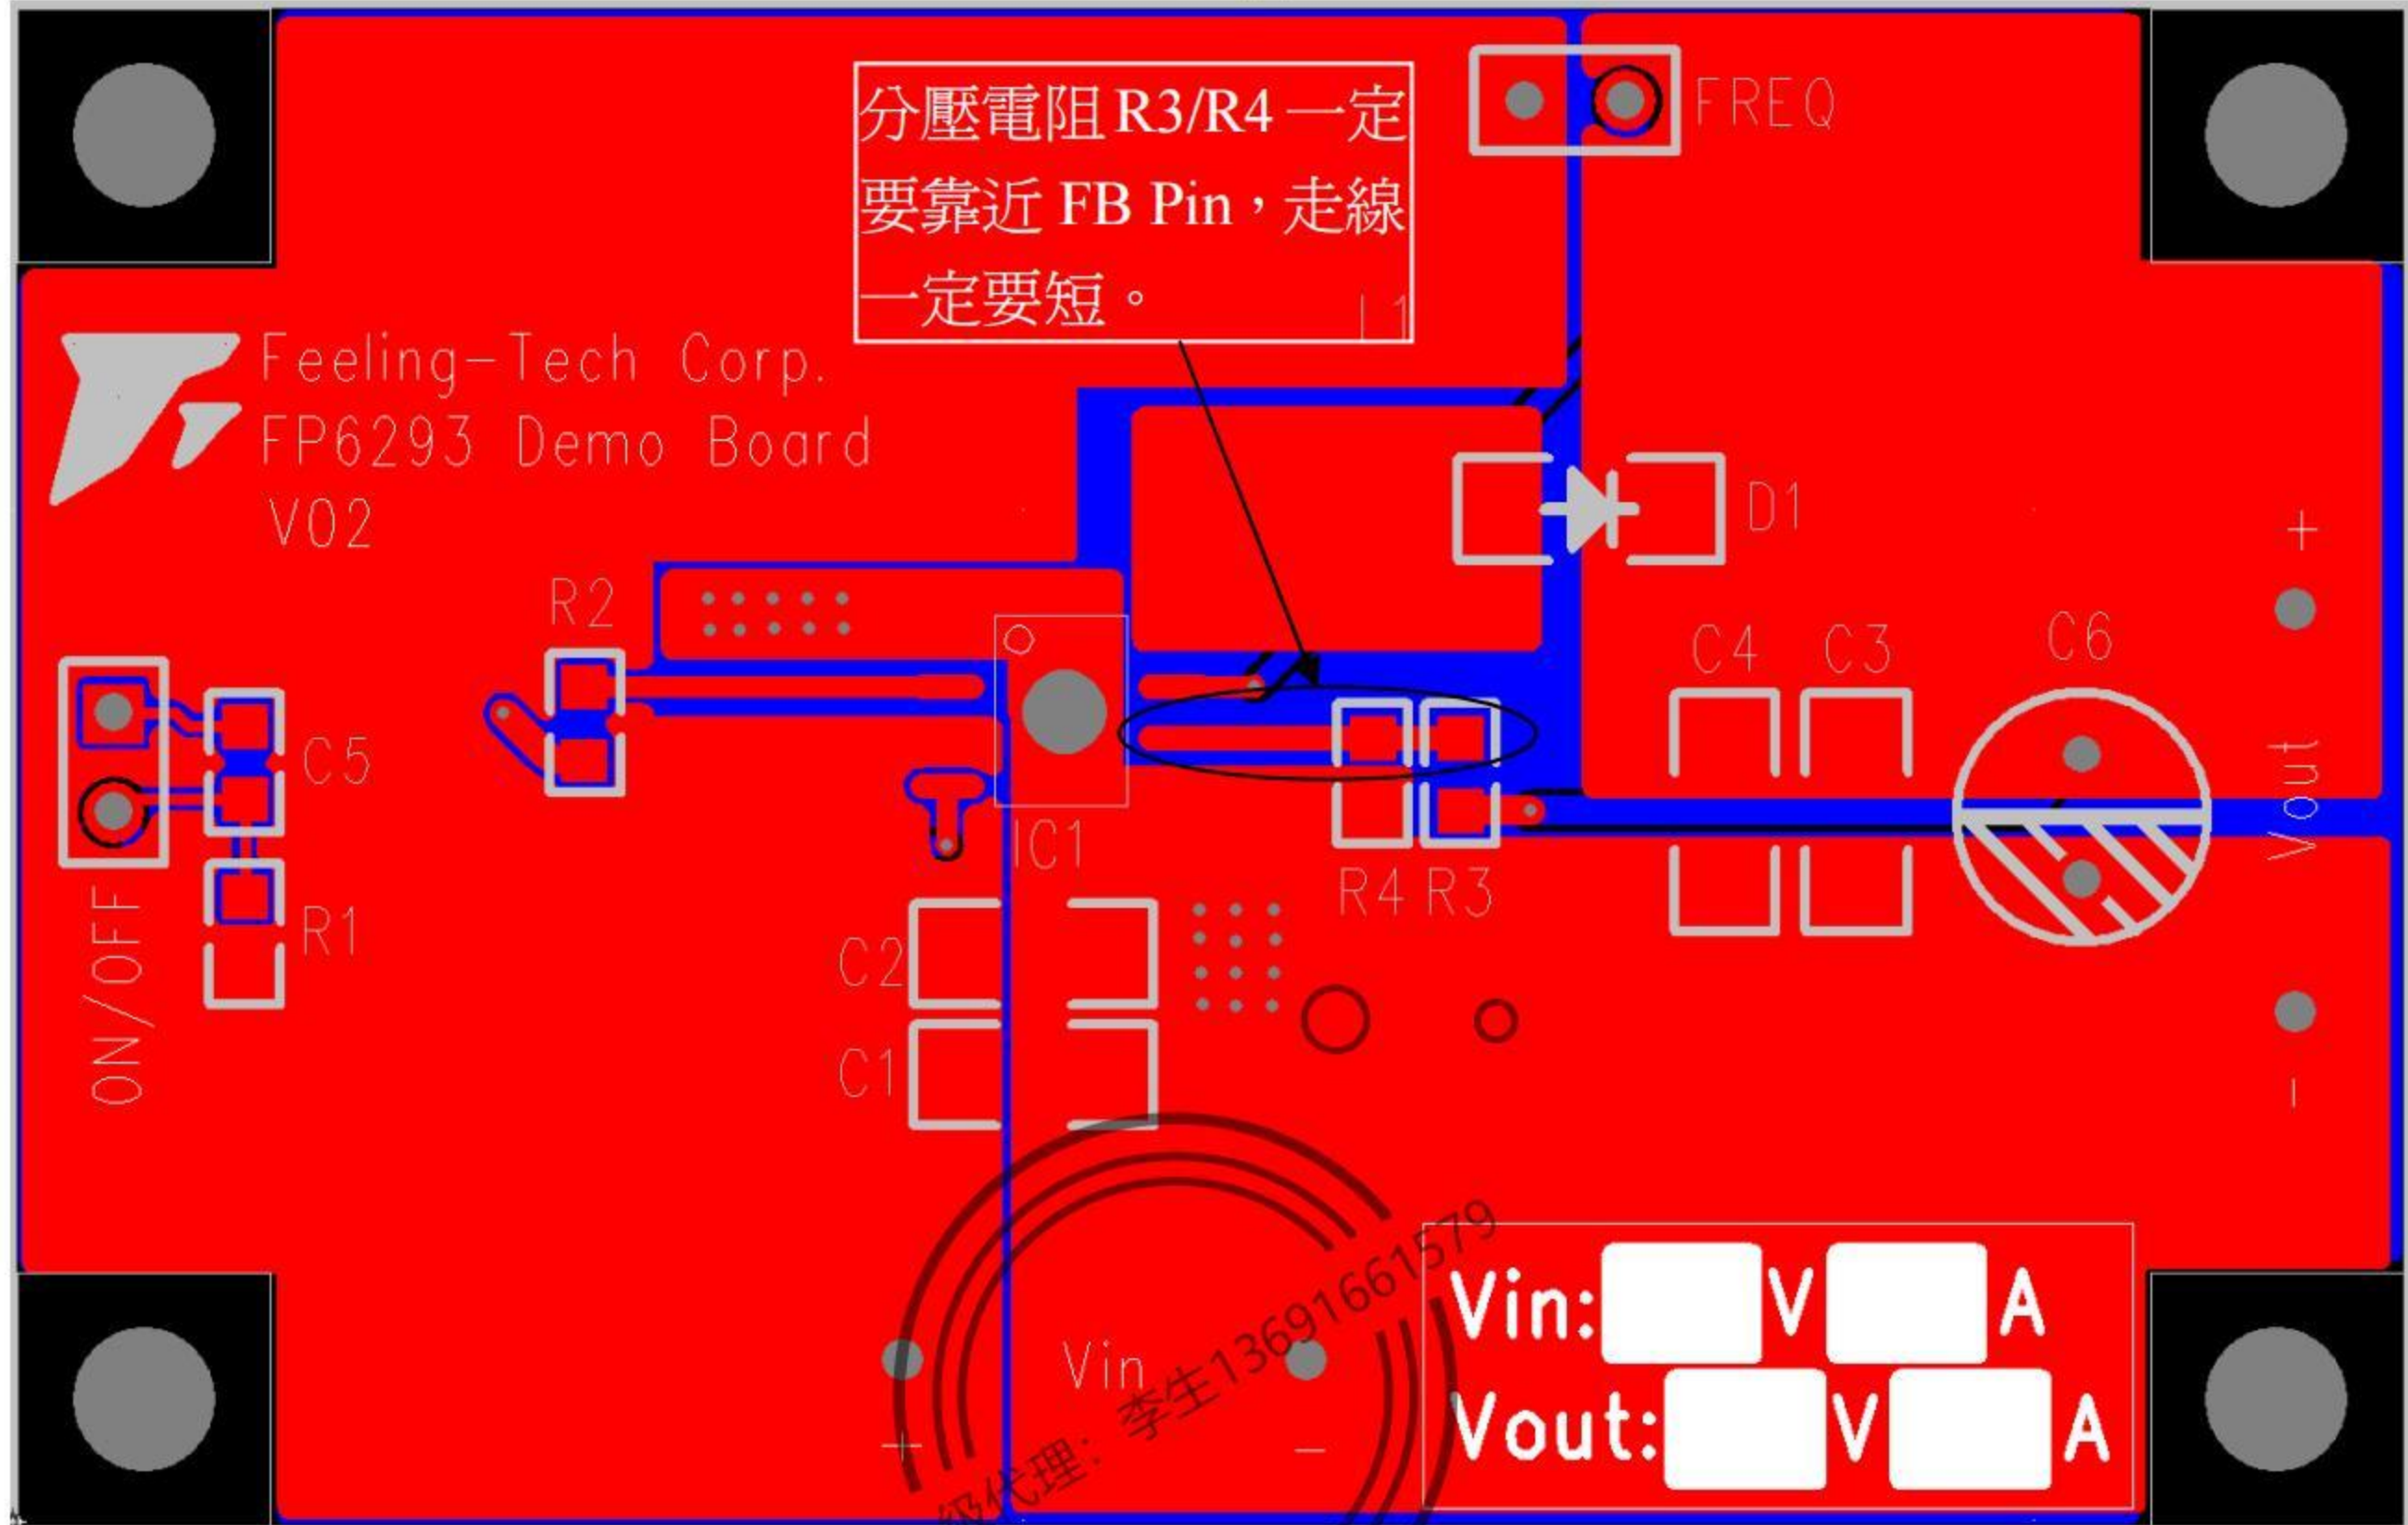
分壓電阻 R3/R4 一定要靠近 FB Pin，走線一定要短。

L1

FREQ

Feeling-Tech Corp.
FP6293 Demo Board
V02

D1

+

R2

C4 C3 C6

C5

IC1

Vout

R4 R3

R1

ON/OFF

C2

C1

-

Vin

+ -

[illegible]代理：李生13691661579

Vin: V A
Vout: V A